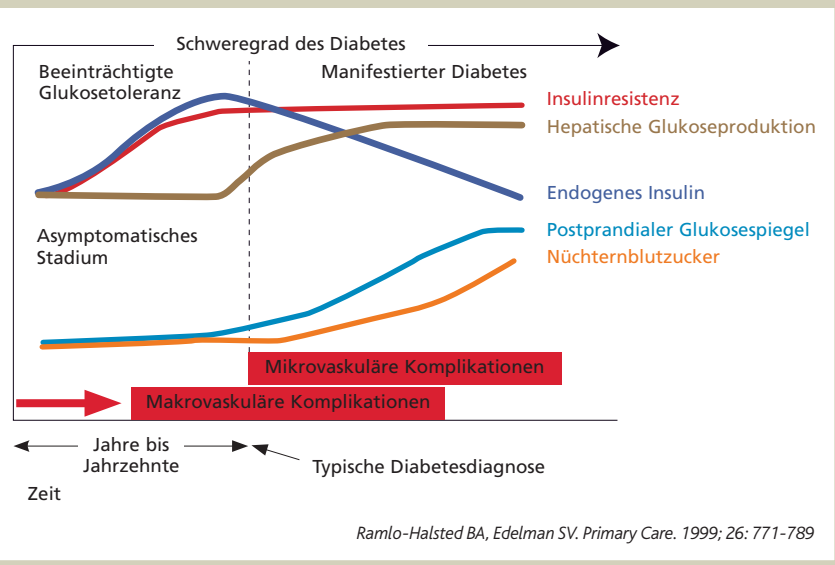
Schweregrad des Diabetes

Beeinträchtigte Glukosetoleranz

Manifestierter Diabetes

Insulinresistenz

Hepatische Glukoseproduktion

Endogenes Insulin

Asymptomatisches Stadium

Postprandialer Glukosespiegel

Nüchternblutzucker

Mikrovaskuläre Komplikationen

Makrovaskuläre Komplikationen

Jahre bis Jahrzehnte

Typische Diabetesdiagnose

Zeit

Ramlo-Halsted BA, Edelman SV. Primary Care. 1999; 26: 771-789